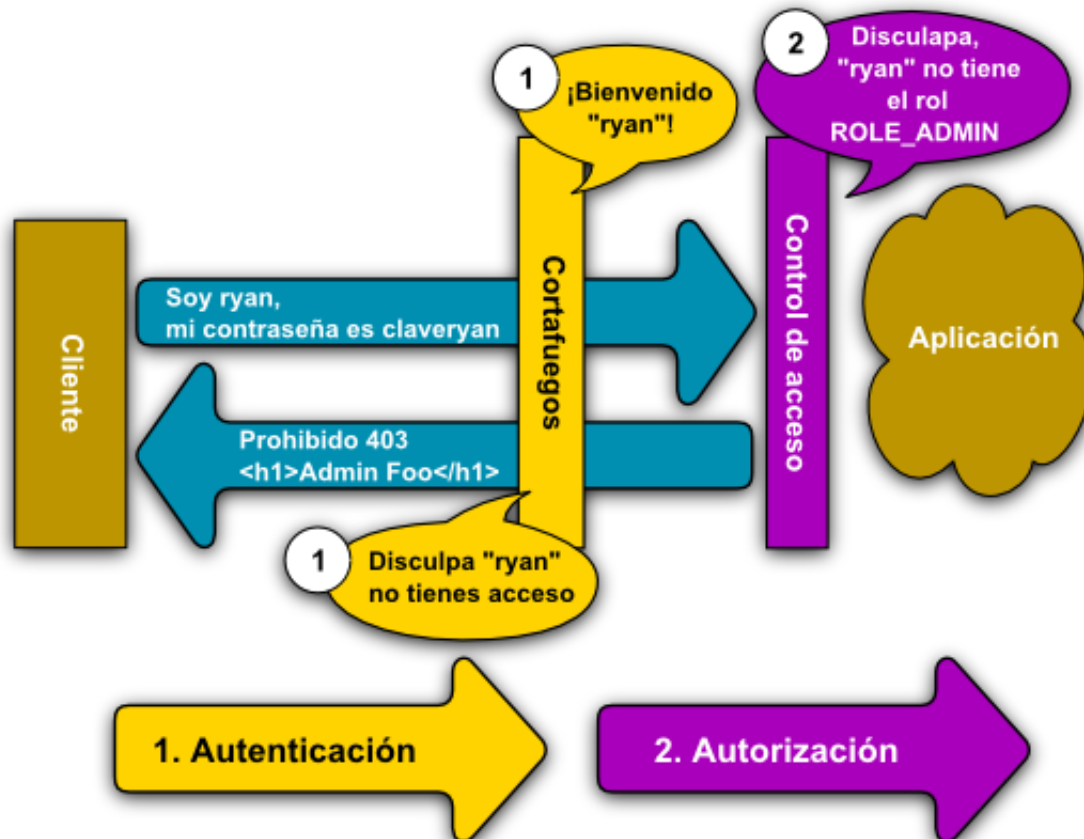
1
¡Bienvenido "ryan"!

2
Disculapa, "ryan" no tiene el rol ROLE_ADMIN

Cliente

Soy ryan, mi contraseña es claveryan

Cortafuegos

Control de acceso

Aplicación

Prohibido 403
<h1>Admin Foo</h1>

1
Disculpa "ryan" no tienes acceso

1. Autenticación

2. Autorización